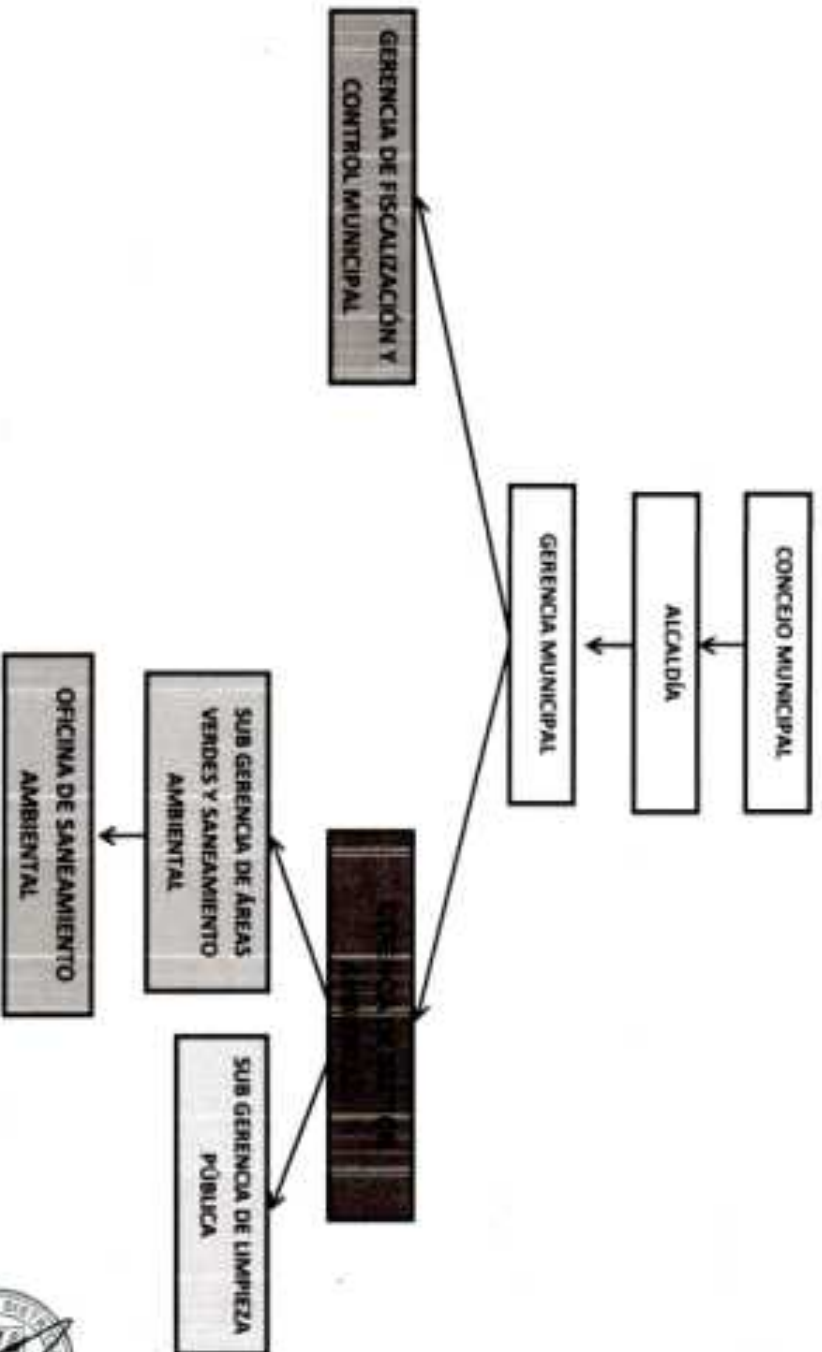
CONCEJO MUNICIPAL

ALCALDÍA

GERENCIA MUNICIPAL

GERENCIA DE FISCALIZACIÓN Y CONTROL MUNICIPAL

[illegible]

SUB GERENCIA DE ÁREAS VERDES Y SANEAMIENTO AMBIENTAL

SUB GERENCIA DE LIMPIEZA PÚBLICA

OFICINA DE SANEAMIENTO AMBIENTAL